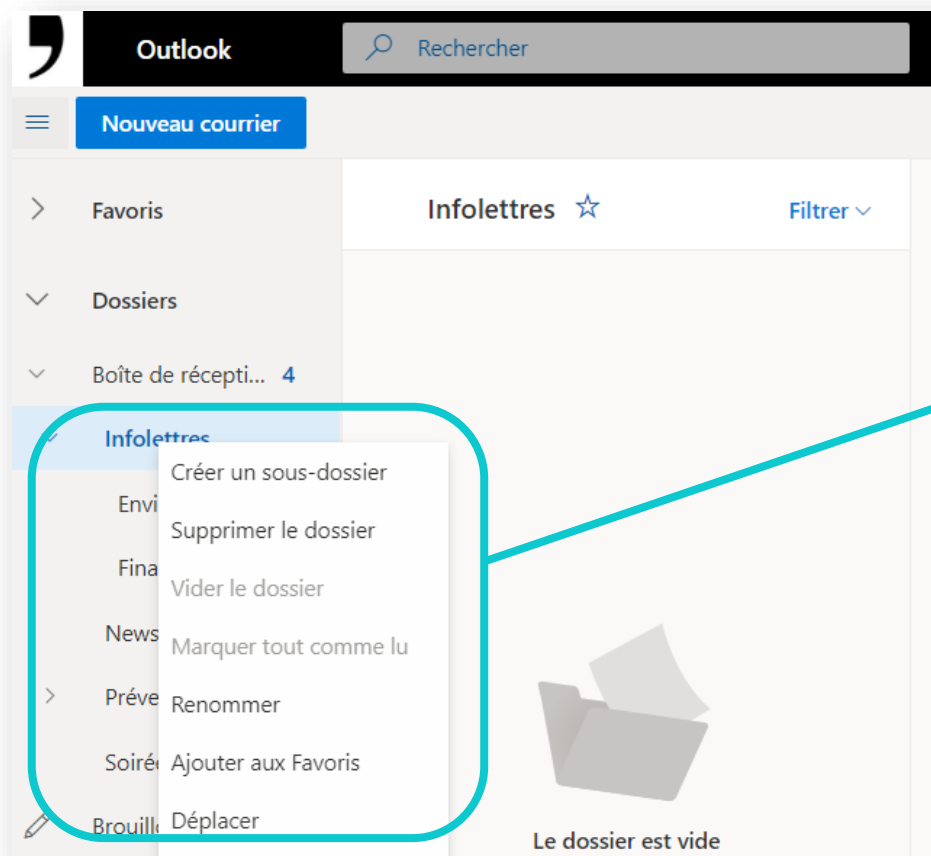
Outlook

Rechercher

Nouveau courrier

Favoris

Dossiers

Boîte de récepti... 4

Infolettres

Envi

Fina

News

Préve

Soirée

Brouill

Créer un sous-dossier

Supprimer le dossier

Vider le dossier

Marquer tout comme lu

Renommer

Ajouter aux Favoris

Déplacer

Infolettres

Filtrer

Le dossier est vide